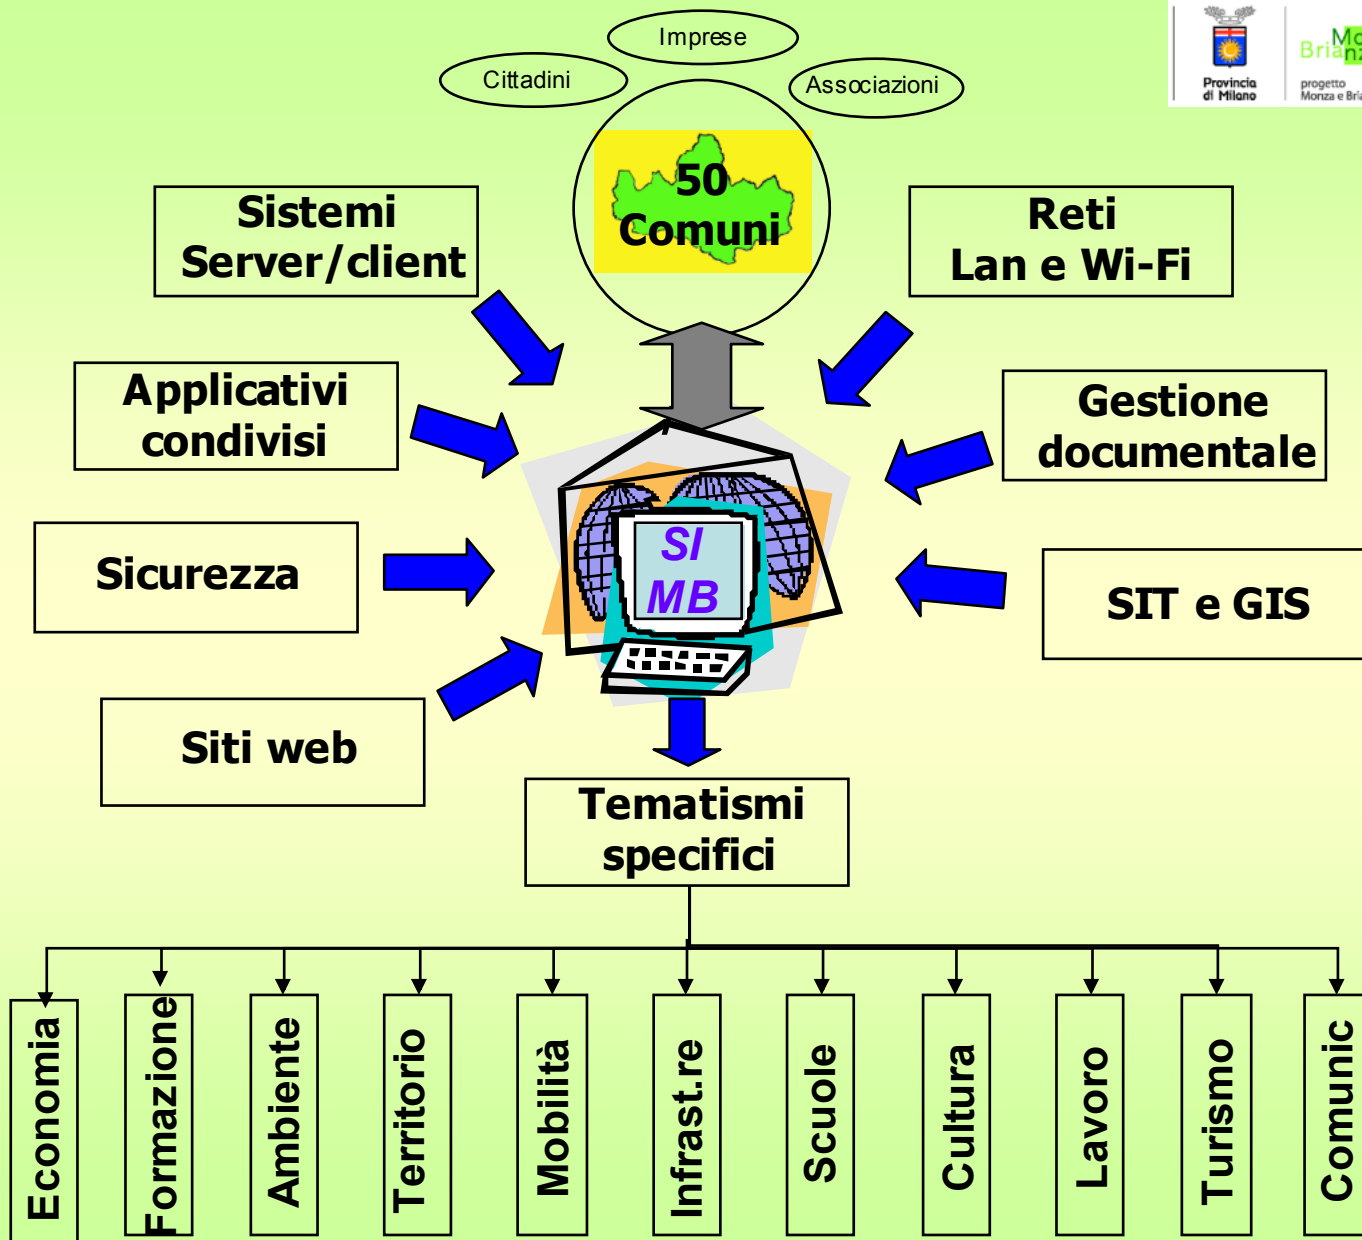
Provincia di Milano

Brianza

progetto Monza e Bria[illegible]

Imprese

Cittadini

Associazioni

50 Comuni

Sistemi Server/client

Reti Lan e Wi-Fi

Applicativi condivisi

Gestione documentale

SI MB

Sicurezza

SIT e GIS

Siti web

Tematismi specifici

Economia

Formazione

Ambiente

Territorio

Mobilità

Infrast.re

Scuole

Cultura

Lavoro

Turismo

Comunic